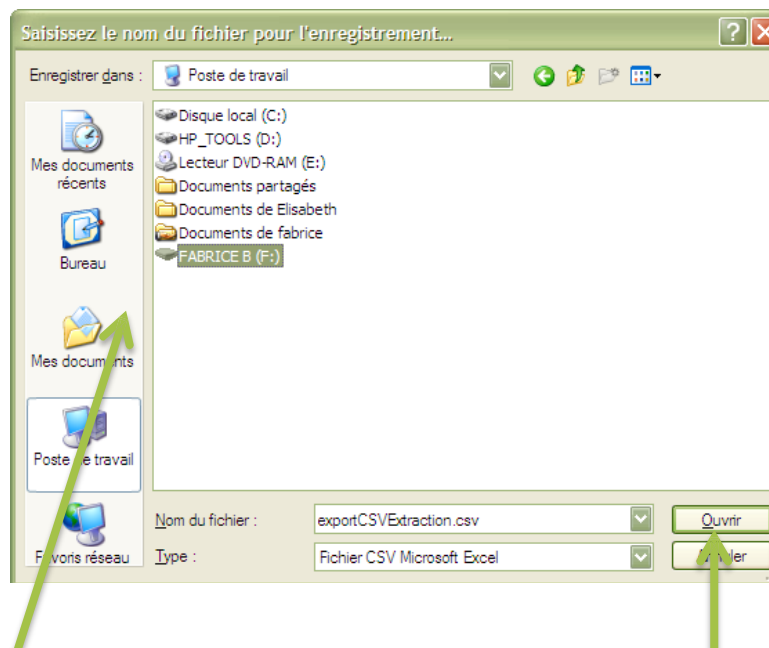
Saisissez le nom du fichier pour l'enregistrement...

Enregistrer dans : Poste de travail

Mes documents récents

Bureau

Mes documents

Poste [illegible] travail

F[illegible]voris réseau

Disque local (C:)
HP_TOOLS (D:)
Lecteur DVD-RAM (E:)
Documents partagés
Documents de Elisabeth
Documents de fabrice
FABRICE B (F:)

Nom du fichier : exportCSVExtraction.csv

Type : Fichier CSV Microsoft Excel

Ouvrir

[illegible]ler